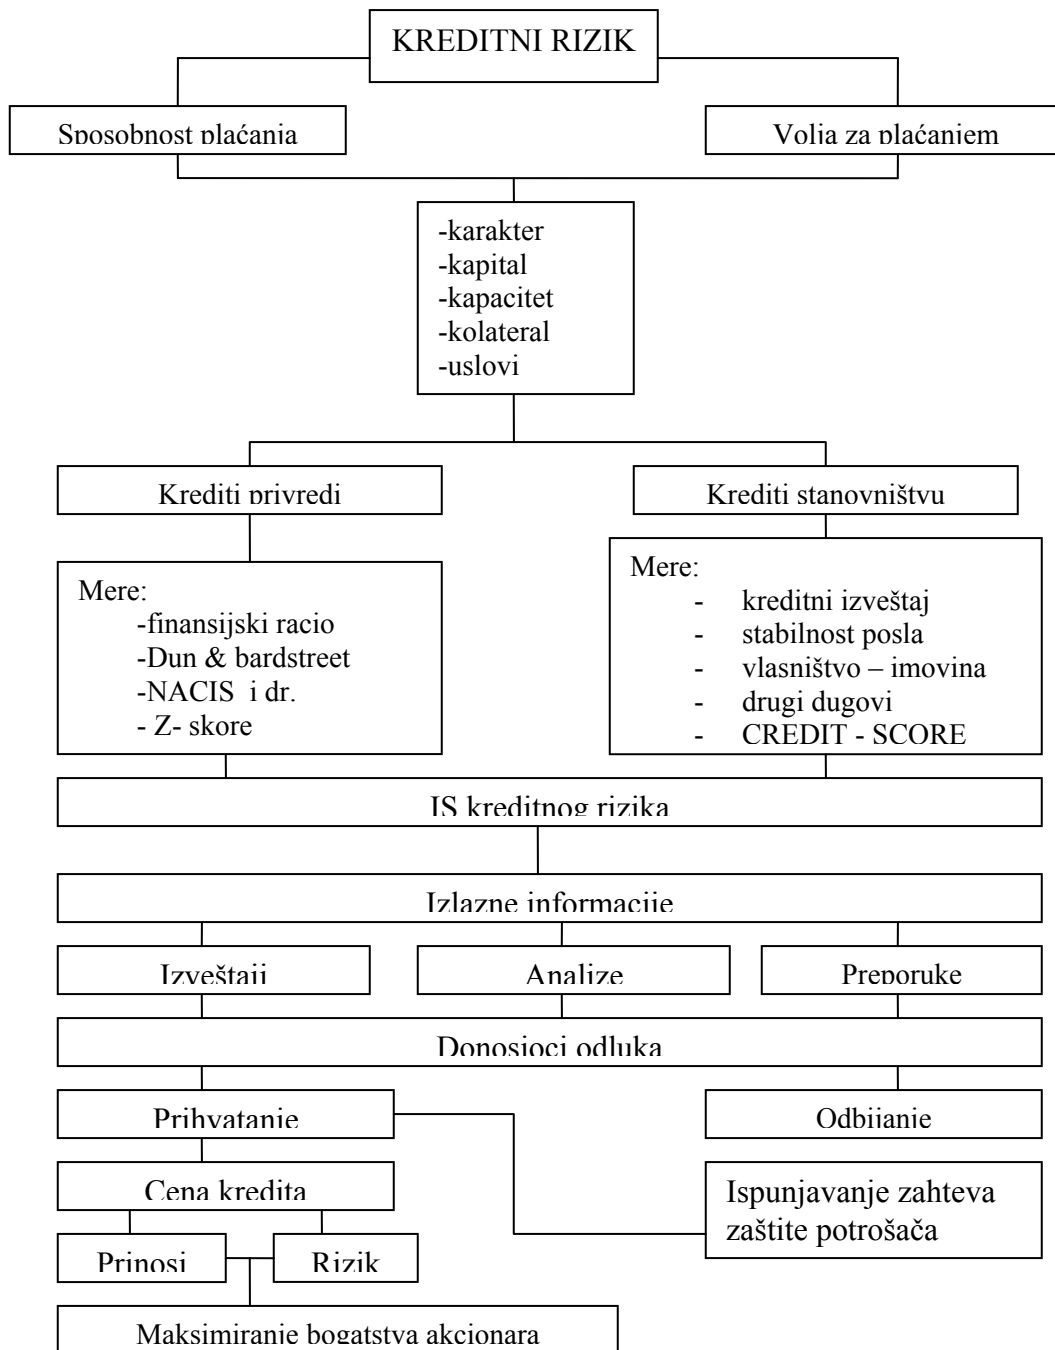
KREDITNI RIZIK

Sposobnost plaćanja

Volja za plaćanjem

-karakter
-kapital
-kapacitet
-kolateral
-uslovi

Krediti privredi

Krediti stanovništvu

Mere:
-finansijski racio
-Dun & bardstreet
-NACIS i dr.
- Z- skore

Mere:
- kreditni izveštaj
- stabilnost posla
- vlasništvo – imovina
- drugi dugovi
- CREDIT - SCORE

IS kreditnog rizika

Izlazne informacije

Izveštaji

Analize

Preporuke

Donosioci odluka

Prihvatanje

Odbijanje

Cena kredita

Ispunjavanje zahteva zaštite potrošača

Prinosi

Rizik

Maksimiranje bogatstva akcionara